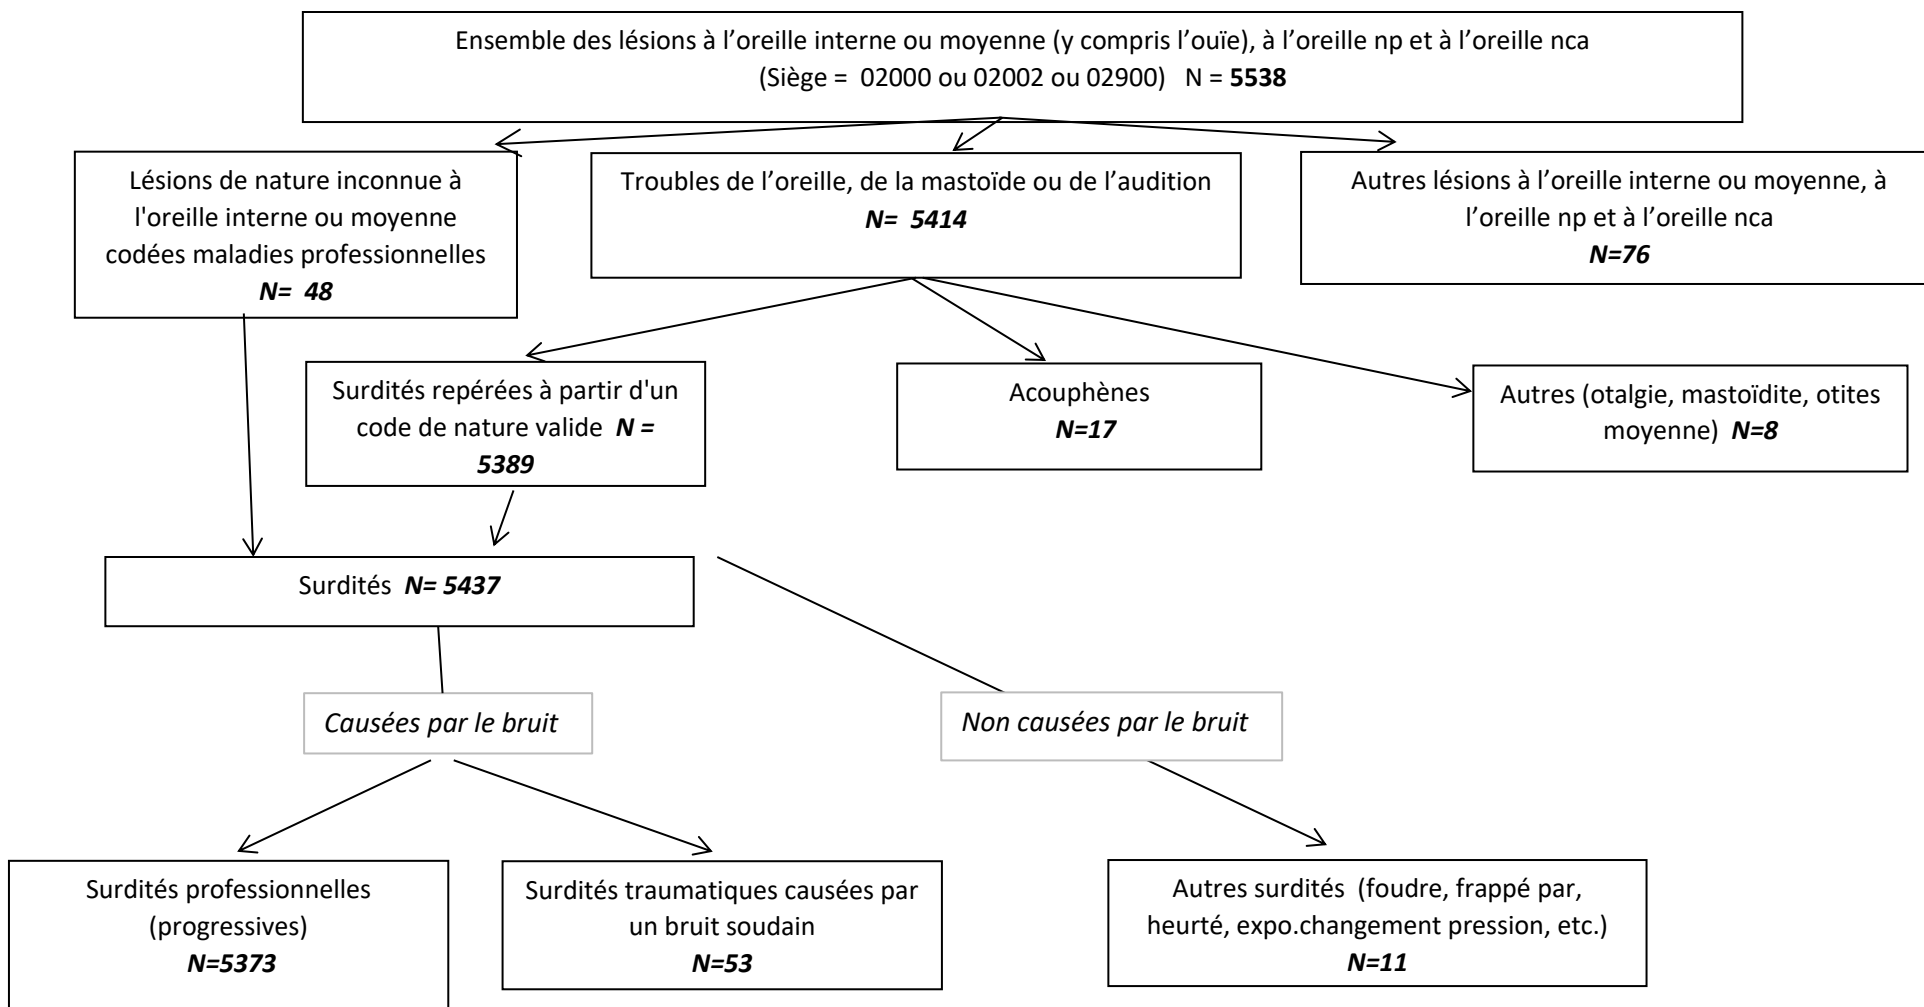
Ensemble des lésions à l’oreille interne ou moyenne (y compris l’ouïe), à l’oreille np et à l’oreille nca
(Siège = 02000 ou 02002 ou 02900) N = **5538**

Lésions de nature inconnue à l'oreille interne ou moyenne codées maladies professionnelles
***N= 48***

Troubles de l’oreille, de la mastoïde ou de l’audition
***N= 5414***

Autres lésions à l’oreille interne ou moyenne, à l’oreille np et à l’oreille nca
***N=76***

Surdités repérées à partir d'un code de nature valide ***N = 5389***

Acouphènes
***N=17***

Autres (otalgie, mastoïdite, otites moyenne) ***N=8***

Surdités ***N= 5437***

*Causées par le bruit*

*Non causées par le bruit*

Surdités professionnelles (progressives)
***N=5373***

Surdités traumatiques causées par un bruit soudain
***N=53***

Autres surdités (foudre, frappé par, heurté, expo.changement pression, etc.)
***N=11***